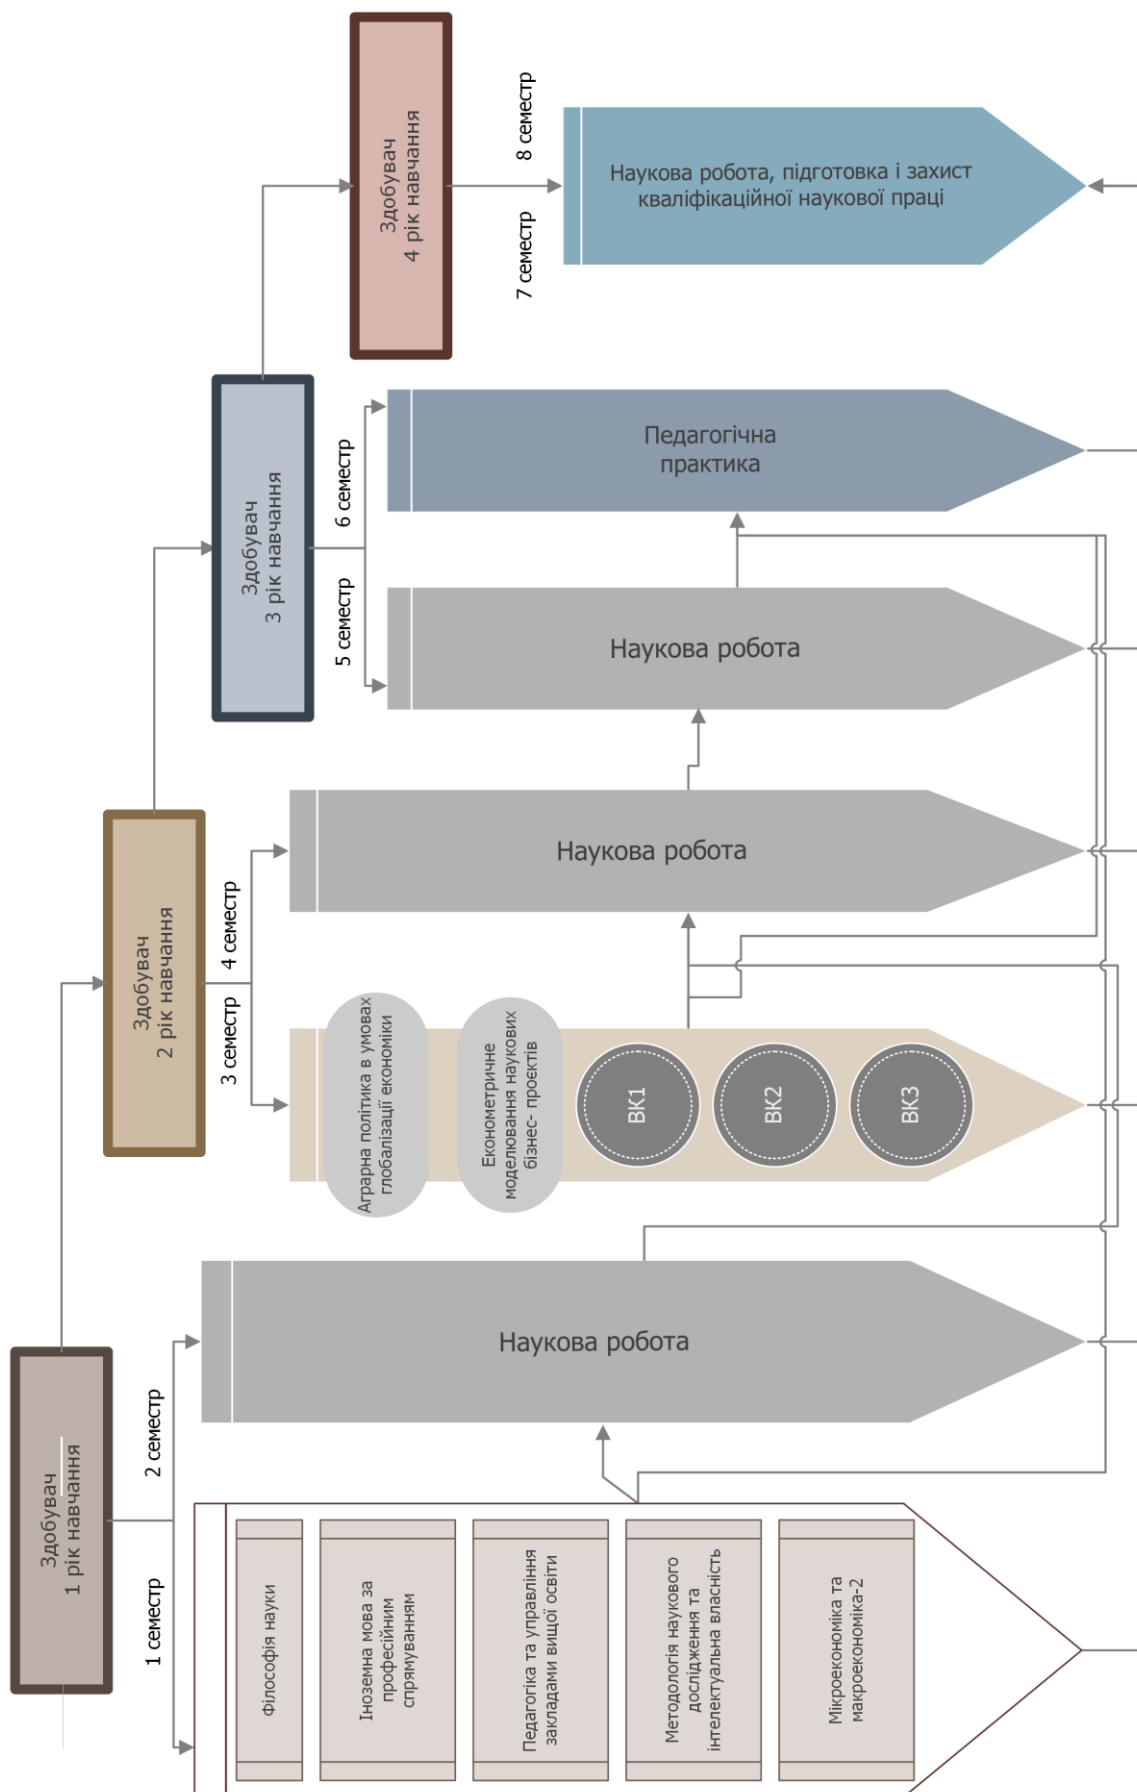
Здобувач
4 рік навчання

8 семестр

7 семестр

Наукова робота, підготовка і захист кваліфікаційної наукової праці

Здобувач
3 рік навчання

6 семестр

5 семестр

Педагогічна практика

Наукова робота

Здобувач
2 рік навчання

4 семестр

3 семестр

Наукова робота

Аграрна політика в умовах глобалізації економіки

Економетричне моделювання наукових бізнес- проєктів

ВК1

ВК2

ВК3

Здобувач
1 рік навчання

2 семестр

1 семестр

Наукова робота

Філософія науки

Іноземна мова за професійним спрямуванням

Педагогіка та управління закладами вищої освіти

Методологія наукового дослідження та інтелектуальна власність

Мікроекономіка та макроекономіка-2